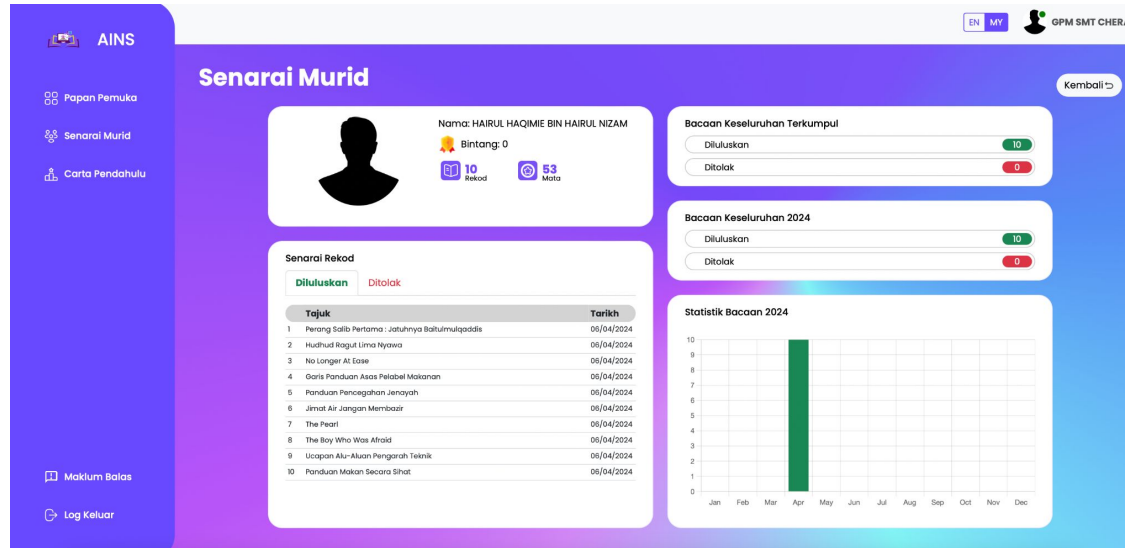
AINS

Papan Pemuka
Senarai Murid
Carta Pendahulu

Maklum Balas
Log Keluar

EN MY GPM SMT CHER

Senarai Murid

Kembali

Nama: HAIRUL HAQIMIE BIN HAIRUL NIZAM
Bintang: 0
10 Rekod
53 Mata

Senarai Rekod

Diluluskan Ditolak

| | Tajuk | Tarikh |
|---|---|---|
| 1 | Perang Salib Pertama : Jatuhnya Baitulmulqaddis | 06/04/2024 |
| 2 | Hudhud Ragut Lima Nyawa | 06/04/2024 |
| 3 | No Longer At Ease | 06/04/2024 |
| 4 | Garis Panduan Asas Pelabel Makanan | 06/04/2024 |
| 5 | Panduan Pencegahan Jenayah | 06/04/2024 |
| 6 | Jimat Air Jangan Membazir | 06/04/2024 |
| 7 | The Pearl | 06/04/2024 |
| 8 | The Boy Who Was Afraid | 06/04/2024 |
| 9 | Ucapan Alu-Aluan Pengarah Teknik | 06/04/2024 |
| 10 | Panduan Makan Secara Sihat | 06/04/2024 |

Bacaan Keseluruhan Terkumpul
Diluluskan 10
Ditolak 0

Bacaan Keseluruhan 2024
Diluluskan 10
Ditolak 0

Statistik Bacaan 2024
10 9 8 7 6 5 4 3 2 1 0
Jan Feb Mar Apr May Jun Jul Aug Sep Oct Nov Dec